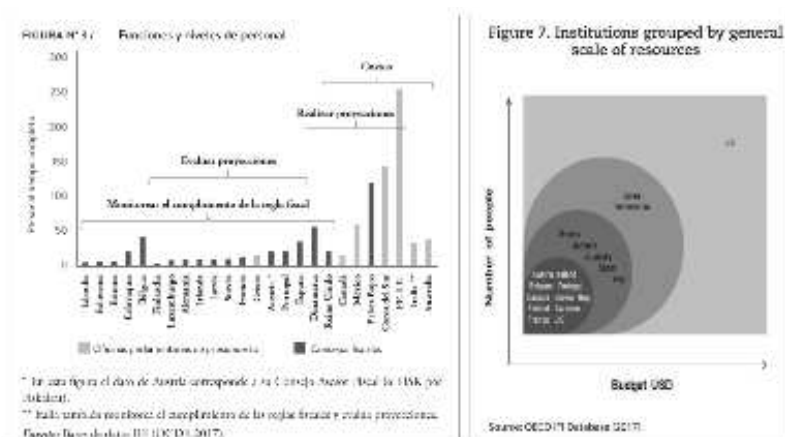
FIGURA Nº 3 / Funciones y niveles de personal

300
250
200
150
100
50
0

Personal tiempo completo

Crecer
Realizar proyecciones
Evaluar proyecciones
Monitorear el cumplimiento de la regla fiscal

Irlanda
Finlandia
Estonia
Eslovaquia
Bélgica
Holanda
Luxemburgo
Alemania
Irlanda
Lituania
Suecia
Francia
Letonia
Austria*
Portugal
Hungría
Dinamarca
Reino Unido
Canadá
México
Países Bajos
Corea del Sur
EE.UU.
India**
Australia

Oficinas parlamentarias presupuestarias
Consejos fiscales

* En esta figura el dato de Austria corresponde a su Consejo Asesor (Fiscal de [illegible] por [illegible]).
** Italia también monitorea el cumplimiento de las reglas fiscales y evalúa proyecciones.
Fuente: Base de datos IFI (OCDE 2017).

Figure 7. Institutions grouped by general scale of resources

Number of people
Budget USD

US
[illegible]
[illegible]
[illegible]
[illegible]
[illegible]

Source: OECD IFI Database (2017)